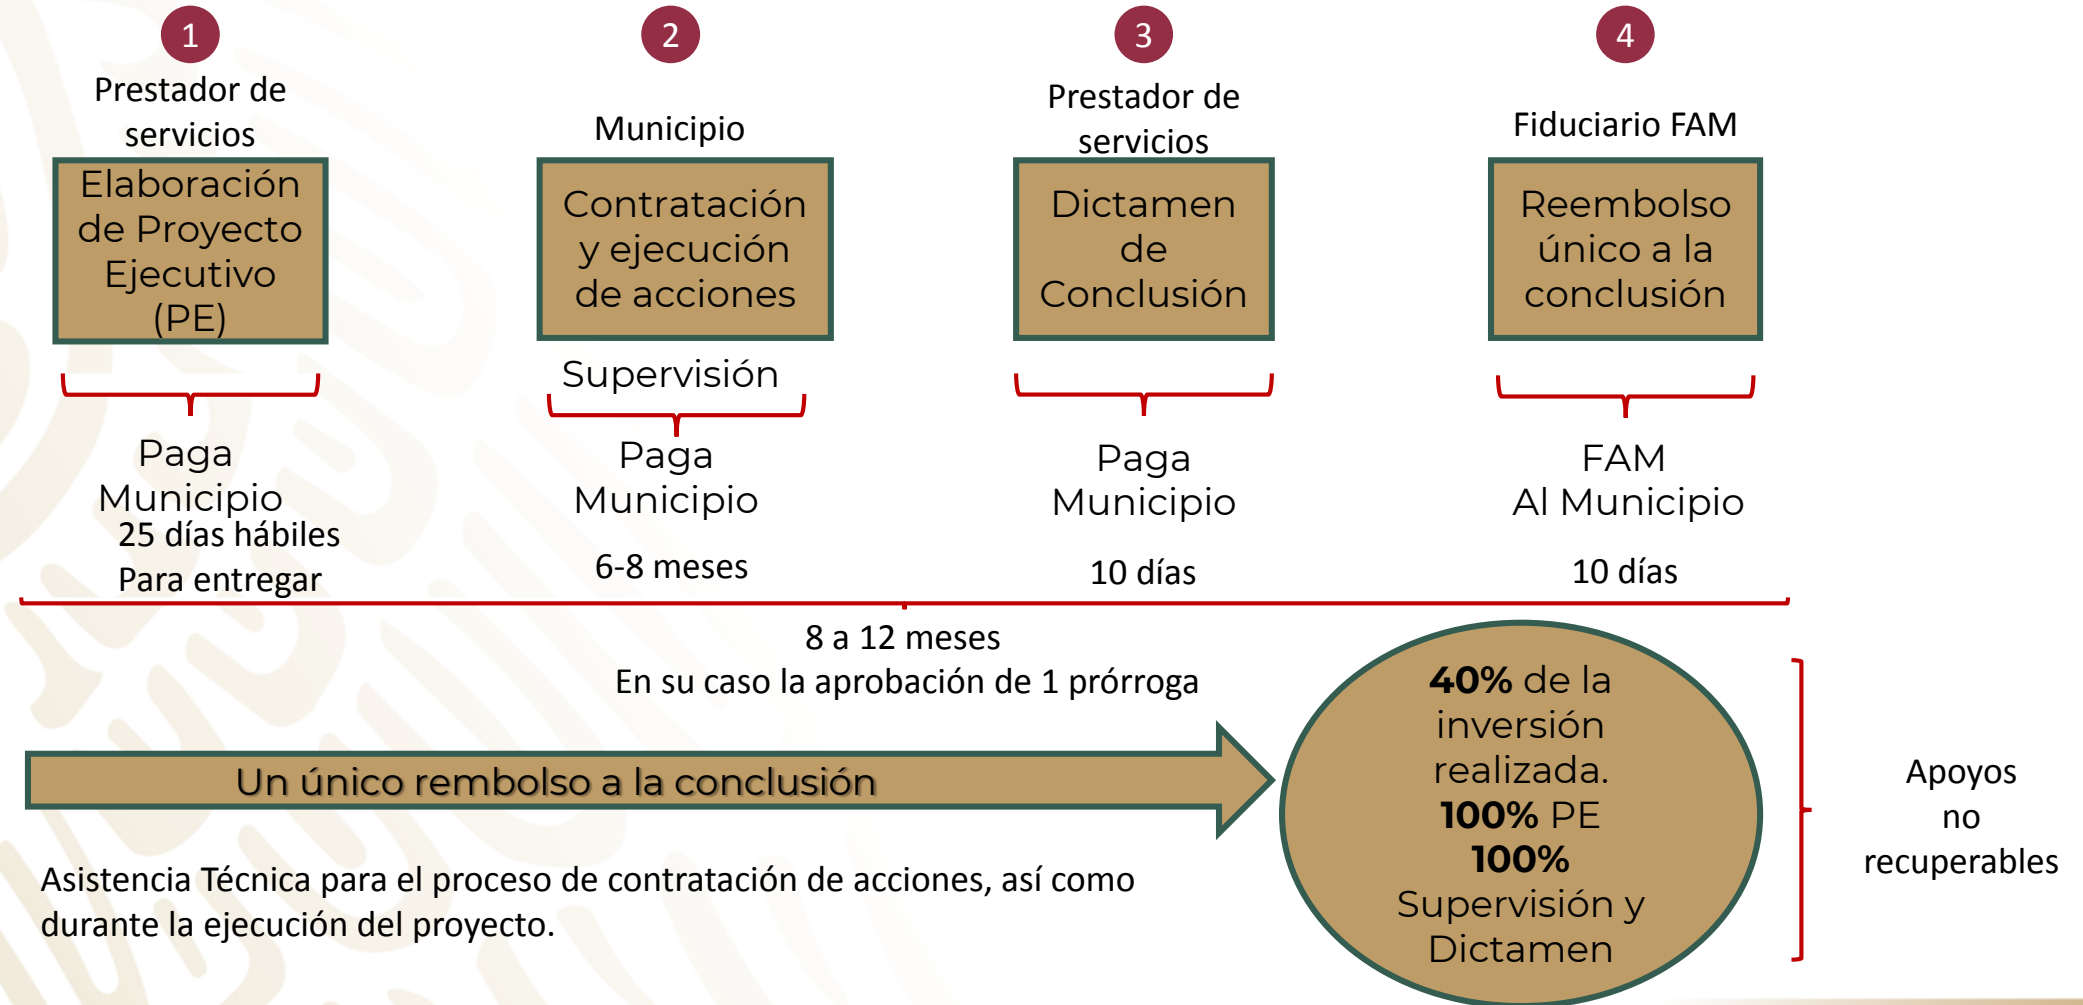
1
Prestador de servicios
Elaboración de Proyecto Ejecutivo (PE)
Paga Municipio
25 días hábiles
Para entregar

2
Municipio
Contratación y ejecución de acciones
Supervisión
Paga Municipio
6-8 meses

3
Prestador de servicios
Dictamen de Conclusión
Paga Municipio
10 días

4
Fiduciario FAM
Reembolso único a la conclusión
FAM
Al Municipio
10 días

8 a 12 meses
En su caso la aprobación de 1 prórroga

Un único rembolso a la conclusión

**40%** de la inversión realizada.
**100%** PE
**100%** Supervisión y Dictamen

Apoyos no recuperables

Asistencia Técnica para el proceso de contratación de acciones, así como durante la ejecución del proyecto.